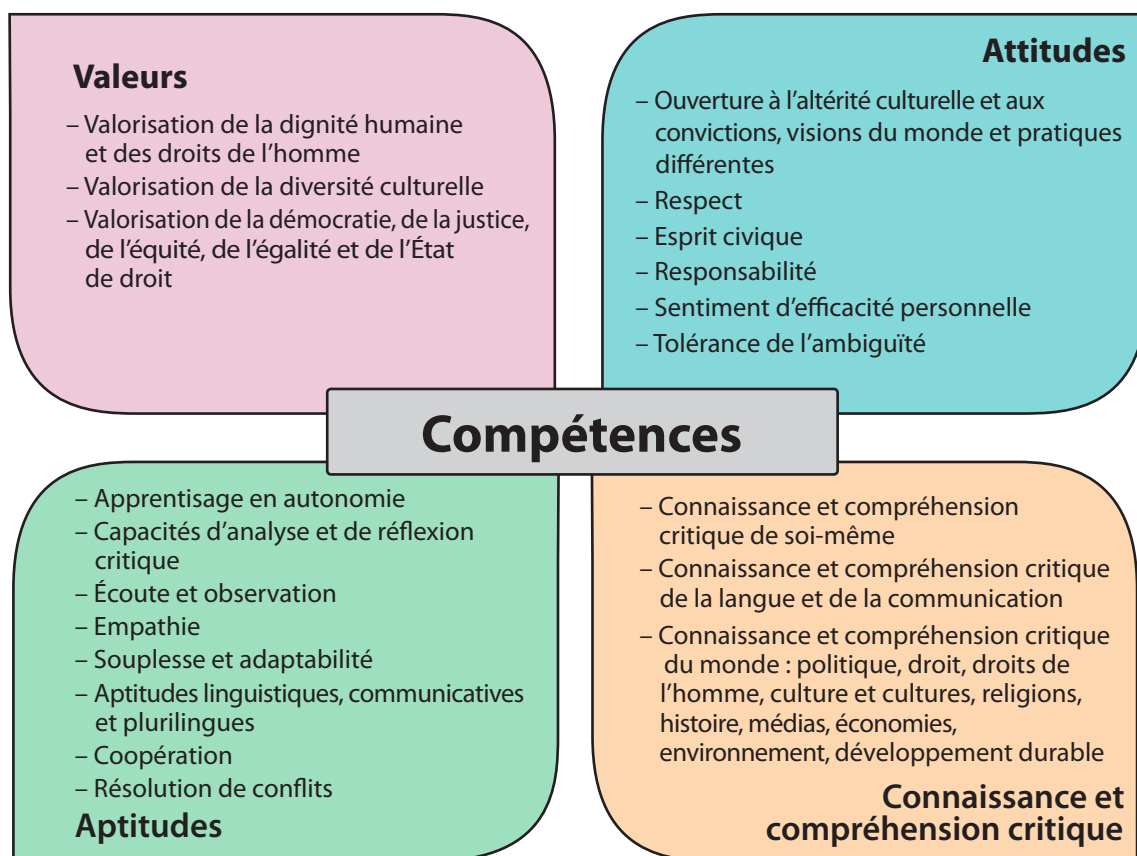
Valeurs

– Valorisation de la dignité humaine et des droits de l'homme
– Valorisation de la diversité culturelle
– Valorisation de la démocratie, de la justice, de l'équité, de l'égalité et de l'État de droit

Attitudes

– Ouverture à l'altérité culturelle et aux convictions, visions du monde et pratiques différentes
– Respect
– Esprit civique
– Responsabilité
– Sentiment d'efficacité personnelle
– Tolérance de l'ambiguïté

Compétences

– Apprentisage en autonomie
– Capacités d'analyse et de réflexion critique
– Écoute et observation
– Empathie
– Souplesse et adaptabilité
– Aptitudes linguistiques, communicatives et plurilingues
– Coopération
– Résolution de conflits

Aptitudes

– Connaissance et compréhension critique de soi-même
– Connaissance et compréhension critique de la langue et de la communication
– Connaissance et compréhension critique du monde : politique, droit, droits de l'homme, culture et cultures, religions, histoire, médias, économies, environnement, développement durable

Connaissance et compréhension critique